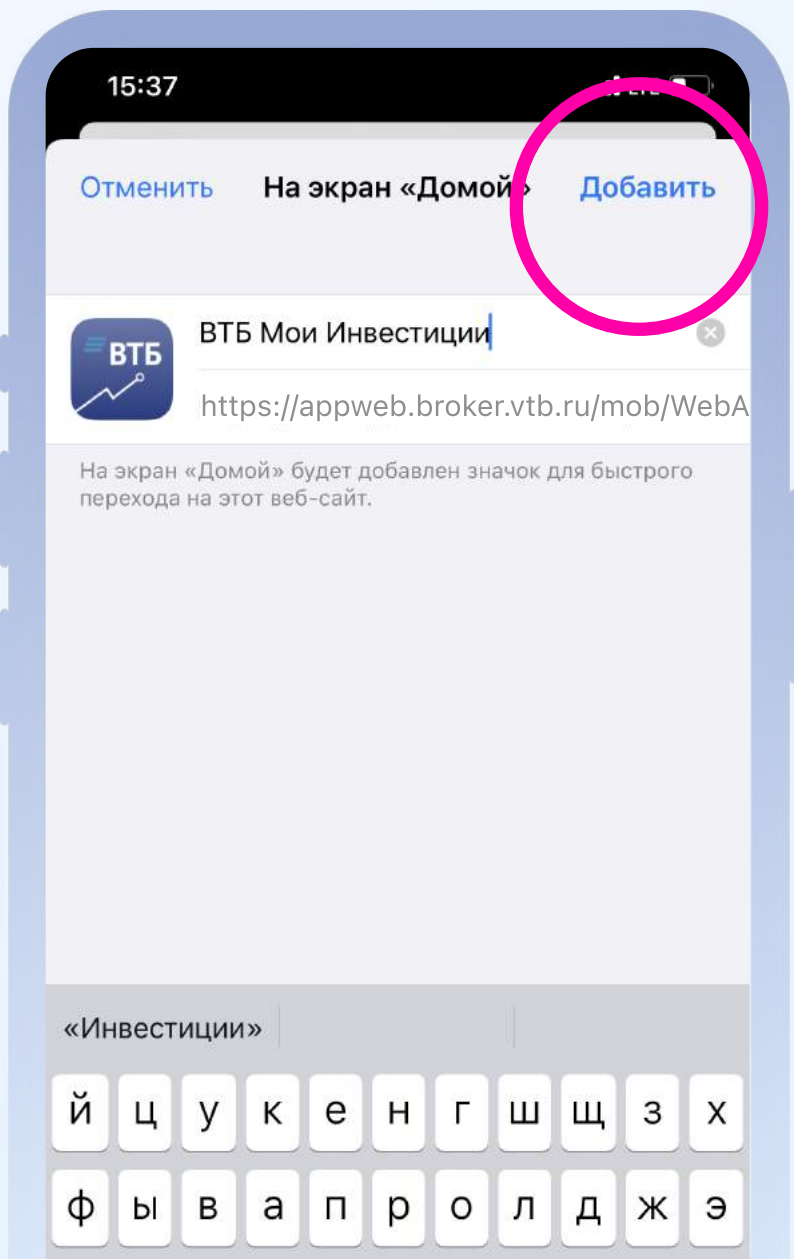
15:37

Отменить На экран «Домой» Добавить

ВТБ

ВТБ Мои Инвестиции

https://appweb.broker.vtb.ru/mob/WebA

На экран «Домой» будет добавлен значок для быстрого перехода на этот веб-сайт.

«Инвестиции»

й ц у к е н г ш щ з х

ф ы в а п р о л д ж э